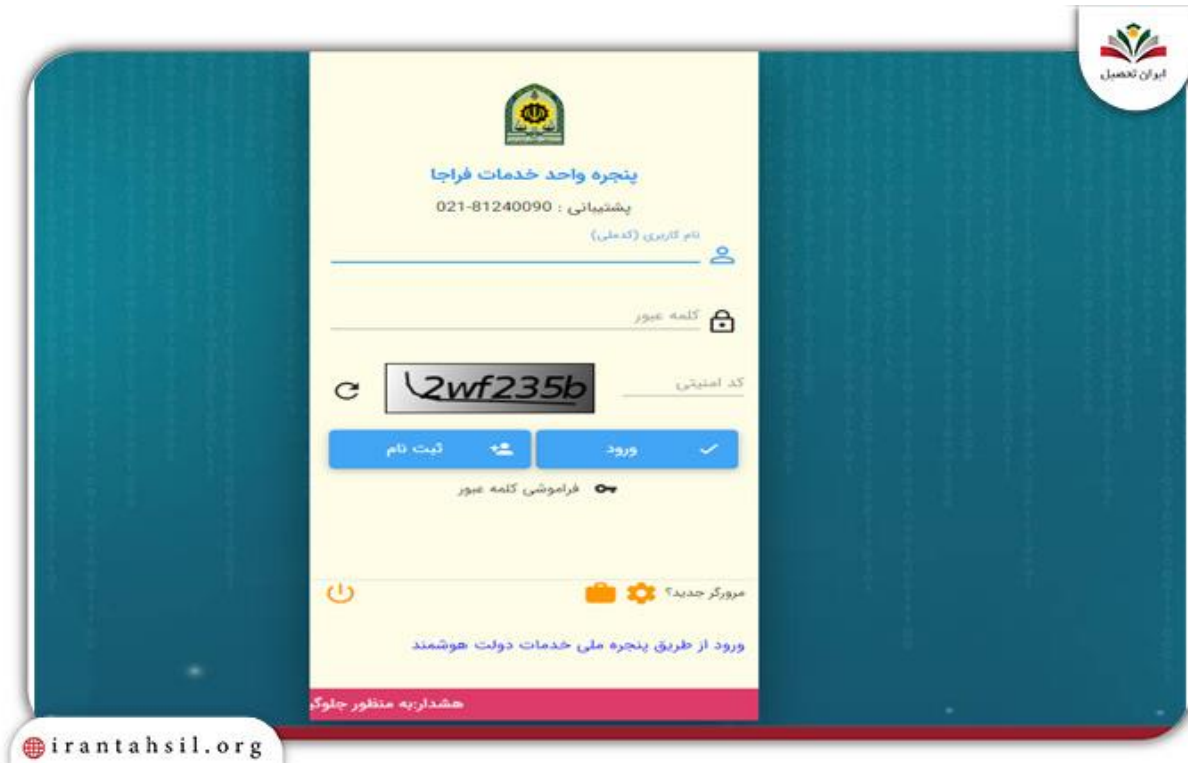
ایران تحصیل

پنجره واحد خدمات فراجا

پشتیبانی : 021-81240090

نام کاربری (کدملی)

کلمه عبور

کد امنیتی

2wf235b

ورود

ثبت نام

فراموشی کلمه عبور

مرورگر جدید؟

ورود از طریق پنجره ملی خدمات دولت هوشمند

هشدار:به منظور جلوگ

irantahsil.org